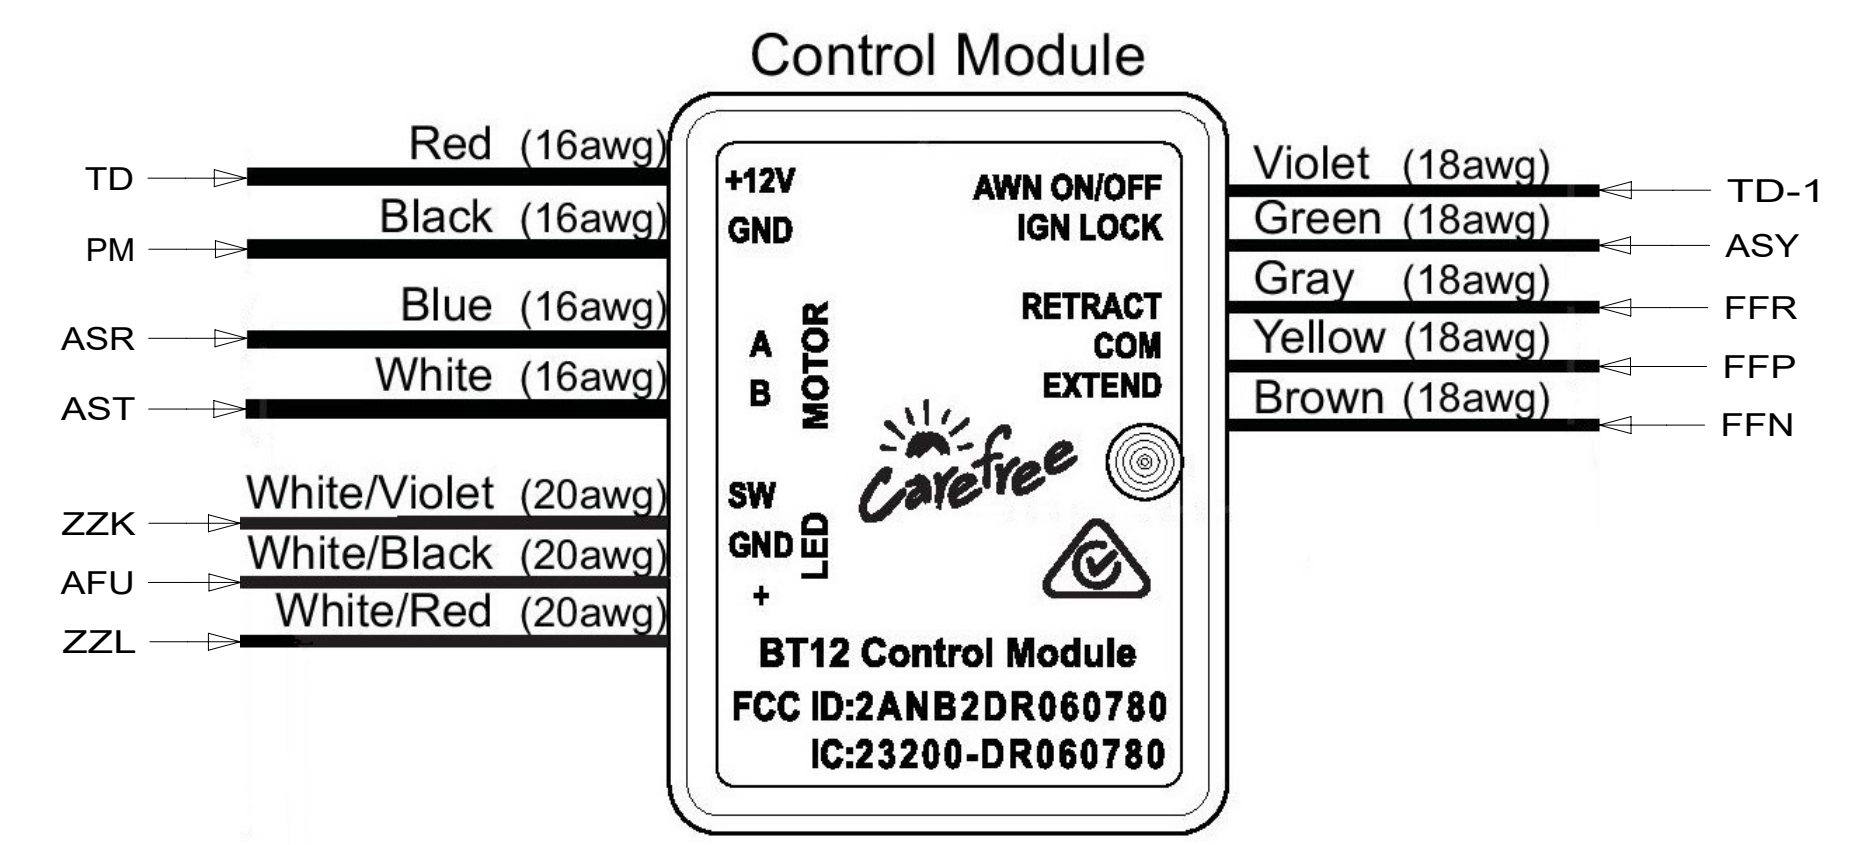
Control Module

TD Red (16awg)
PM Black (16awg)
ASR Blue (16awg)
AST White (16awg)
ZZK White/Violet (20awg)
AFU White/Black (20awg)
ZZL White/Red (20awg)

+12V
GND
A
B
MOTOR
SW
GND
+
LED

AWN ON/OFF
IGN LOCK
RETRACT
COM
EXTEND

Carefree

BT12 Control Module
FCC ID:2ANB2DR060780
IC:23200-DR060780

Violet (18awg) TD-1
Green (18awg) ASY
Gray (18awg) FFR
Yellow (18awg) FFP
Brown (18awg) FFN